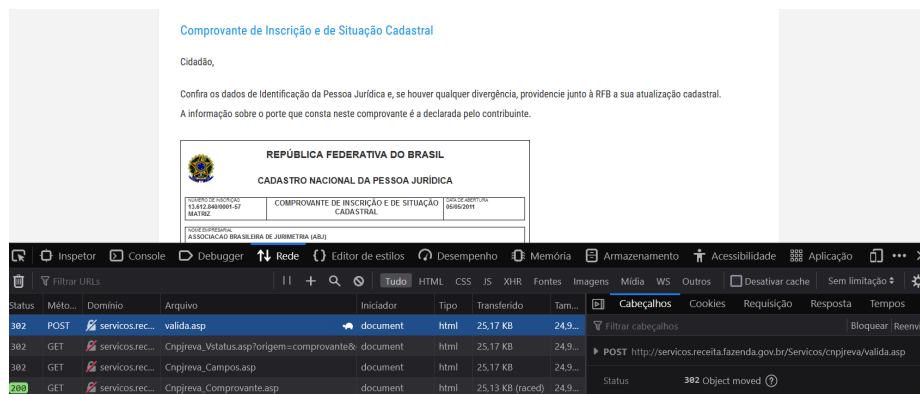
Comprovante de Inscrição e de Situação Cadastral

Cidadão,

Confira os dados de Identificação da Pessoa Jurídica e, se houver qualquer divergência, providencie junto à RFB a sua atualização cadastral.

A informação sobre o porte que consta neste comprovante é a declarada pelo contribuinte.

REPÚBLICA FEDERATIVA DO BRASIL

CADASTRO NACIONAL DA PESSOA JURÍDICA

| NÚMERO DE INSCRIÇÃO 13.612.840/0001-57 MATRIZ | COMPROVANTE DE INSCRIÇÃO E DE SITUAÇÃO CADASTRAL | DATA DE ABERTURA 05/05/2011 |
|---|---|---|

NOME EMPRESARIAL
ASSOCIACAO BRASILEIRA DE JURIMETRIA (ABJ)

Inspetor Console Debugger Rede Editor de estilos Desempenho Memória Armazenamento Acessibilidade Aplicação •••

Filtrar URLs | + Tudo HTML CSS JS XHR Fontes Imagens Mídia WS Outros Desativar cache Sem limitação

| Status | Méto... | Domínio | Arquivo | Iniciador | Tipo | Transferido | Tam... |
|---|---|---|---|---|---|---|---|
| 302 | POST | servicos.rec... | valida.asp | document | html | 25,17 KB | 24,9... |
| 302 | GET | servicos.rec... | Cnpjreva_Vstatus.asp?origem=comprovante& | document | html | 25,17 KB | 24,9... |
| 302 | GET | servicos.rec... | Cnpjreva_Campos.asp | document | html | 25,17 KB | 24,9... |
| 200 | GET | servicos.rec... | Cnpjreva_Comprovante.asp | document | html | 25,13 KB (raced) | 24,9... |

Cabeçalhos Cookies Requisição Resposta Tempos

Filtrar cabeçalhos Bloquear Reenvi

POST http://servicos.receita.fazenda.gov.br/Servicos/cnpjreva/valida.asp

Status 302 Object moved